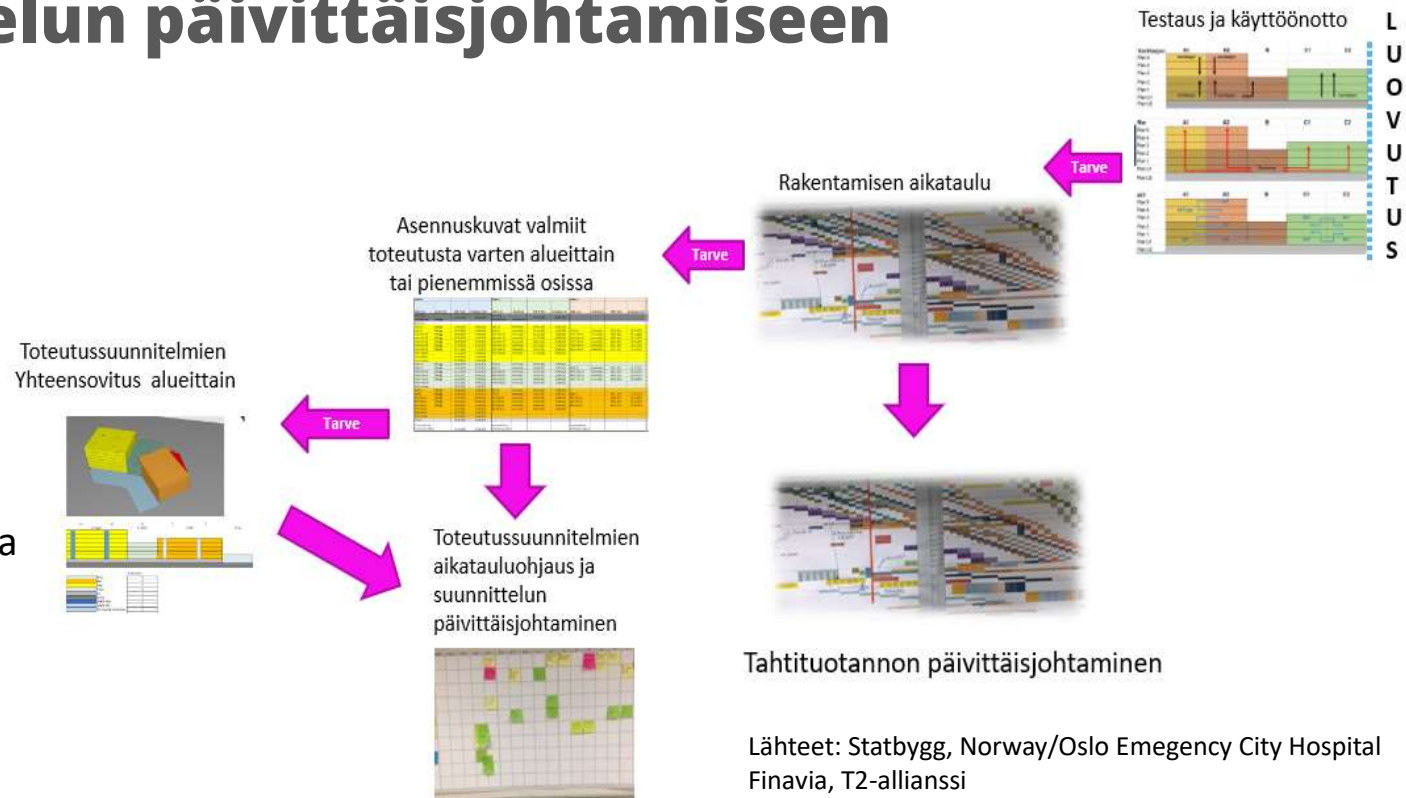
elun päivittäisjohtamiseen

Testaus ja käyttöönotto

L
U
O
V
U
T
U
S

Tarve

Rakentamisen aikataulu

Asennuskuvat valmiit toteutusta varten alueittain tai pienemmissä osissa

Tarve

Toteutussuunnitelmien Yhteensovitus alueittain

Tarve

a

Toteutussuunnitelmien aikatauluohjaus ja suunnittelun päivittäisjohtaminen

Tahtituotannon päivittäisjohtaminen

Lähteet: Statbygg, Norway/Oslo Emegency City Hospital
Finavia, T2-allianssi